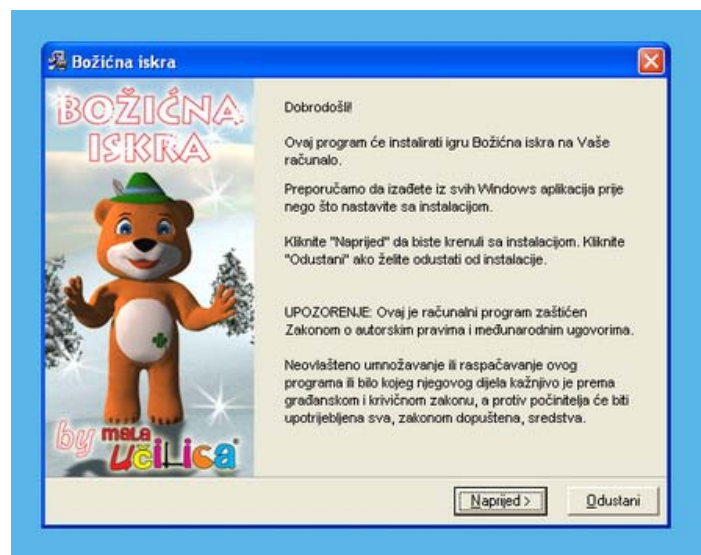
Božićna iskra

BOŽIĆNA ISKRA

by mala učilica

Dobrodošli!

Ovaj program će instalirati igru Božićna iskra na Vaše računalo.

Preporučamo da izađete iz svih Windows aplikacija prije nego što nastavite sa instalacijom.

Kliknite "Naprijed" da biste krenuli sa instalacijom. Kliknite "Odustani" ako želite odustati od instalacije.

UPOZORENJE: Ovaj je računalni program zaštićen Zakonom o autorskim pravima i međunarodnim ugovorima.

Neovlašteno umnožavanje ili raspačavanje ovog programa ili bilo kojeg njegovog dijela kažnjivo je prema građanskom i krivičnom zakonu, a protiv počinitelja će biti upotrijebljena sva, zakonom dopuštena, sredstva.

Naprijed >

Odustani